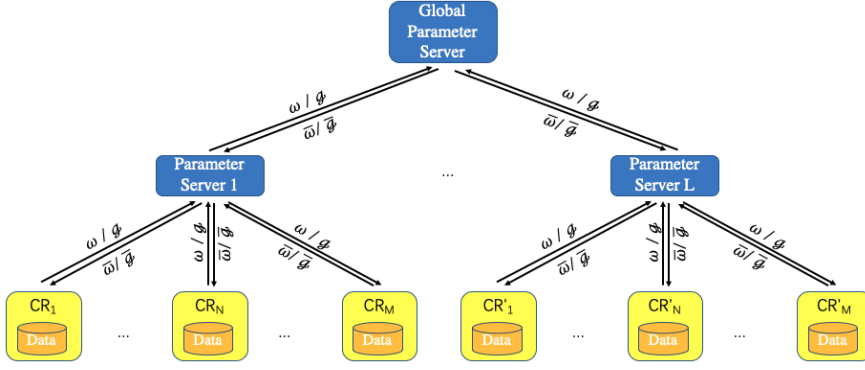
Global Parameter Server

$\omega$ / $g$
$\overline{\omega}$/ $\overline{g}$

$\omega$ / $g$
$\overline{\omega}$/ $\overline{g}$

Parameter Server 1

...

Parameter Server L

$\omega$ / $g$
$\overline{\omega}$/ $\overline{g}$

$\omega$ / $g$
$\overline{\omega}$/ $\overline{g}$

$\omega$ / $g$
$\overline{\omega}$/ $\overline{g}$

$\omega$ / $g$
$\overline{\omega}$/ $\overline{g}$

$\omega$ / $g$
$\overline{\omega}$/ $\overline{g}$

$\omega$ / $g$
$\overline{\omega}$/ $\overline{g}$

CR$_1$
Data

...

CR$_N$
Data

...

CR$_M$
Data

CR'$_1$
Data

...

CR'$_N$
Data

...

CR'$_M$
Data